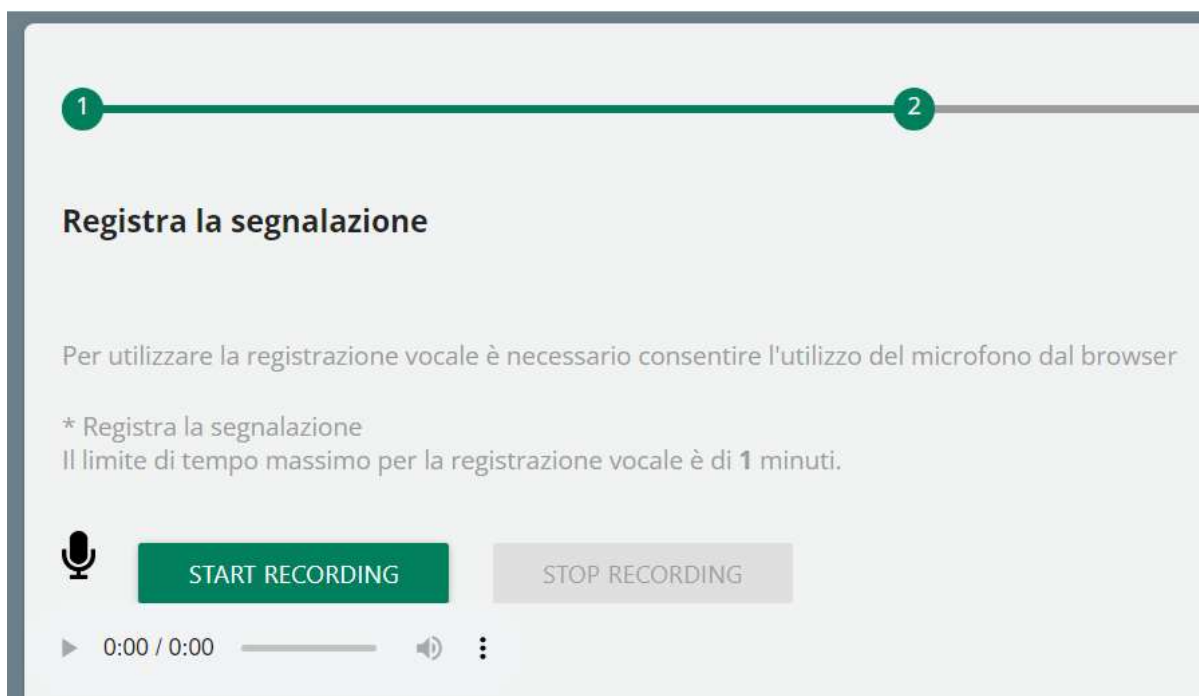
1

2

Registra la segnalazione

Per utilizzare la registrazione vocale è necessario consentire l'utilizzo del microfono dal browser

* Registra la segnalazione
Il limite di tempo massimo per la registrazione vocale è di **1** minuti.

START RECORDING

STOP RECORDING

0:00 / 0:00